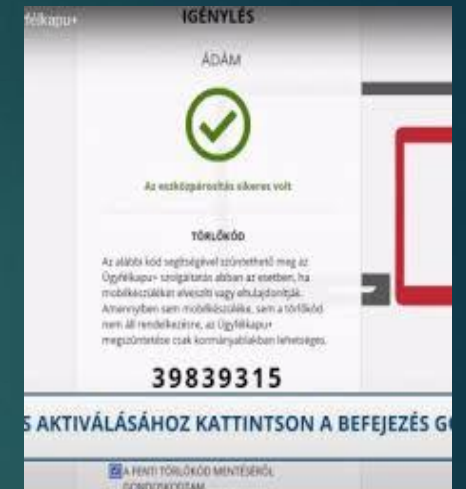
félkapu+

IGÉNYLÉS

ÁDÁM

Az eszközpárosítás sikeres volt

TÖRLŐKÓD

Az alábbi kód segítségével szüntethető meg az Ügyfélkapu+ szolgáltatás abban az esetben, ha mobilkészülékét elvesztí vagy ellopják. Amennyiben sem mobilkészüléke, sem a törlőkód nem áll rendelkezésre, az Ügyfélkapu+ megszüntetése csak kormányablakban lehetséges.

39839315

S AKTIVÁLÁSÁHOZ KATTINTSON A BEFEJEZÉS G

A FENTI TÖRLŐKÓD MENTÉSÉRŐL GONDOSKODTAM